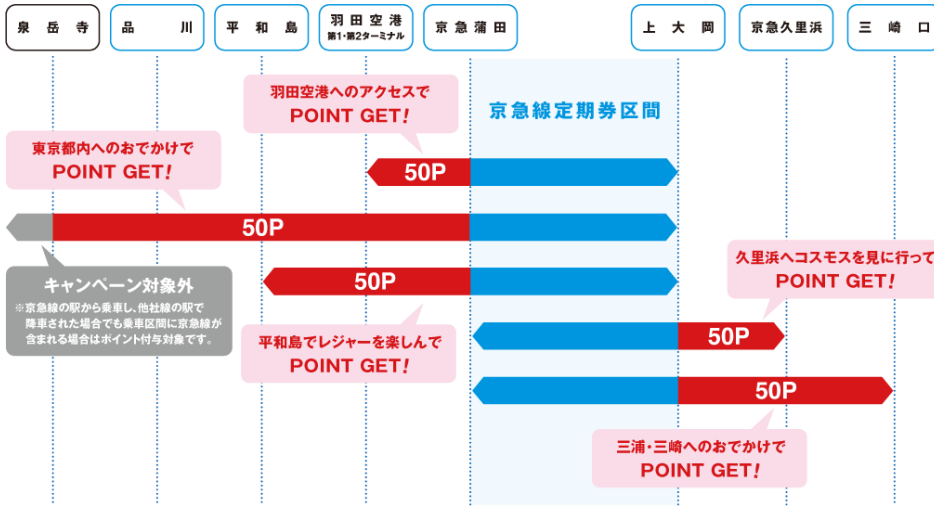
泉岳寺

品川

平和島

羽田空港
第1・第2ターミナル

京急蒲田

上大岡

京急久里浜

三崎口

羽田空港へのアクセスで
POINT GET!

京急線定期券区間

東京都内へのおでかけで
POINT GET!

50P

50P

50P

キャンペーン対象外
※京急線の駅から乗車し、他社線の駅で降車された場合でも乗車区間に京急線が含まれる場合はポイント付与対象です。

久里浜へコスモスを見に行って
POINT GET!

平和島でレジャーを楽しんで
POINT GET!

50P

50P

三浦・三崎へのおでかけで
POINT GET!